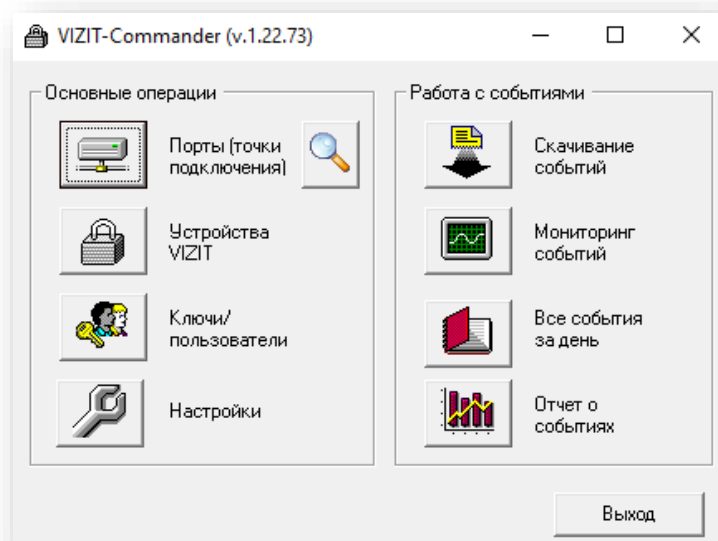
VIZIT-Commander (v.1.22.73)

Основные операции

Порты (точки подключения)

Устройства VIZIT

Ключи/ пользователи

Настройки

Работа с событиями

Скачивание событий

Мониторинг событий

Все события за день

Отчет о событиях

Выход